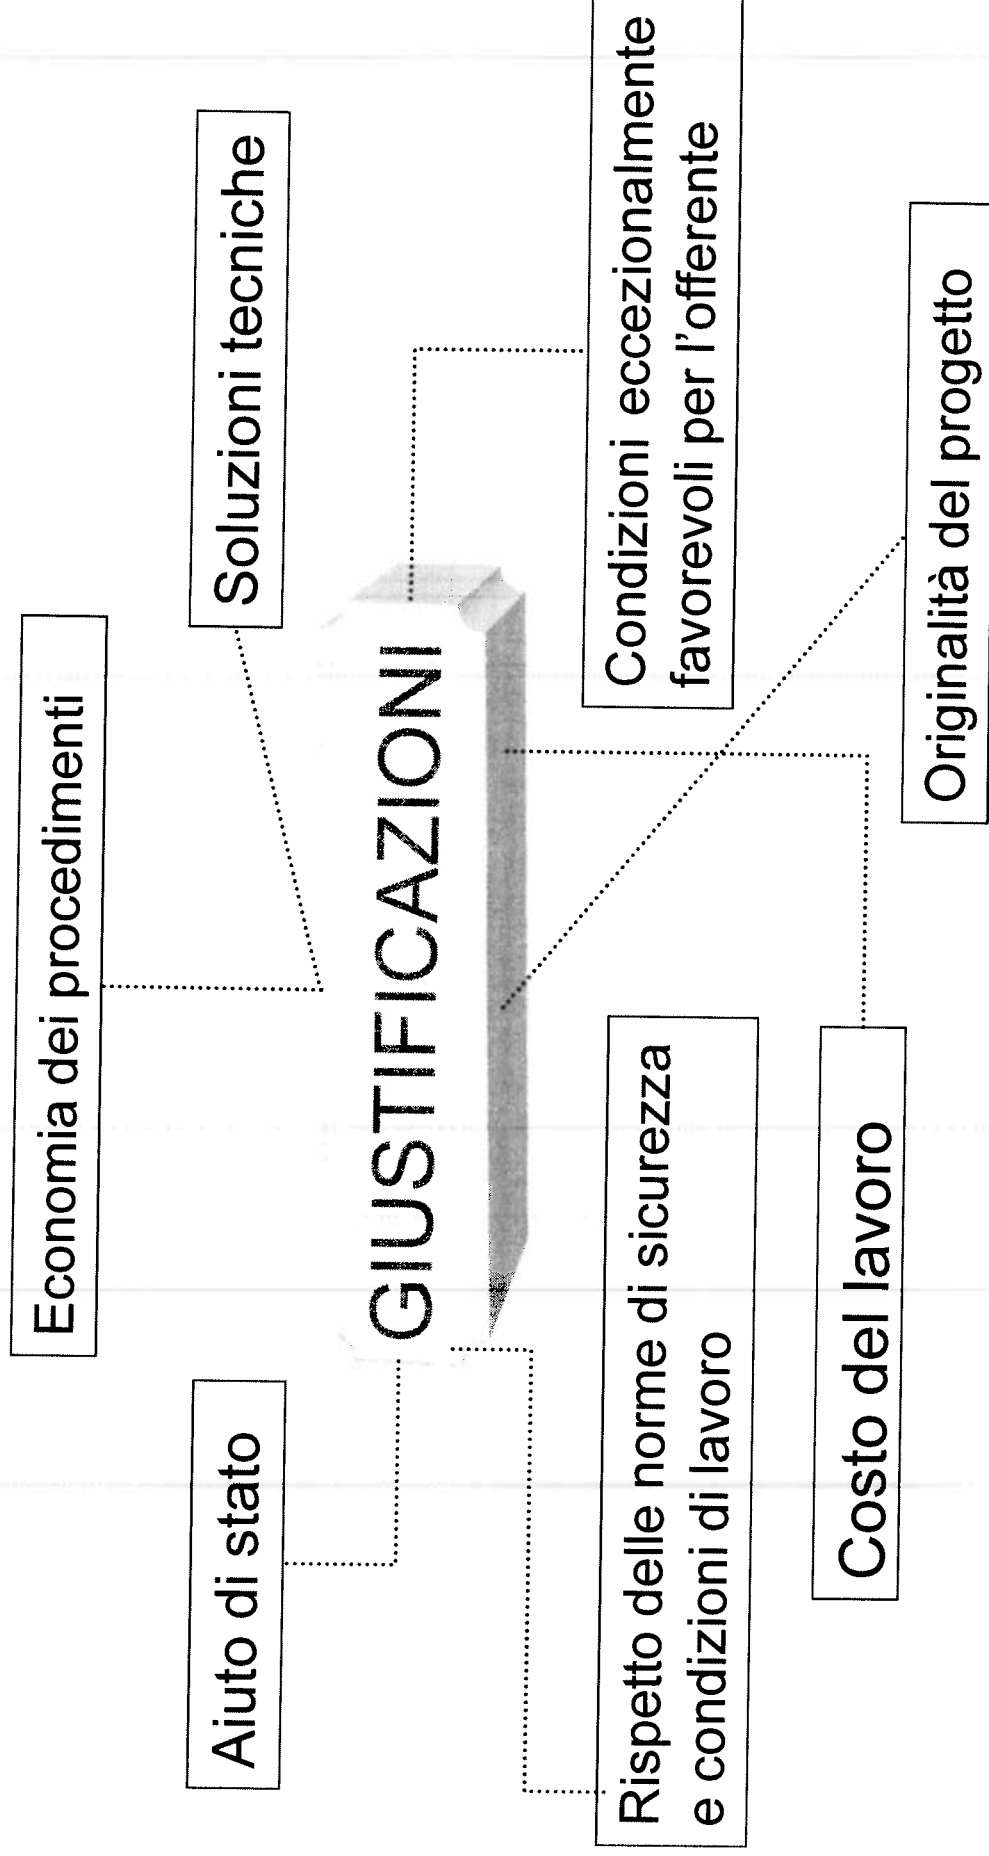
GIUSTIFICAZIONI

Economia dei procedimenti

Soluzioni tecniche

Condizioni eccezionalmente favorevoli per l'offerente

Originalità del progetto

Aiuto di stato

Rispetto delle norme di sicurezza e condizioni di lavoro

Costo del lavoro